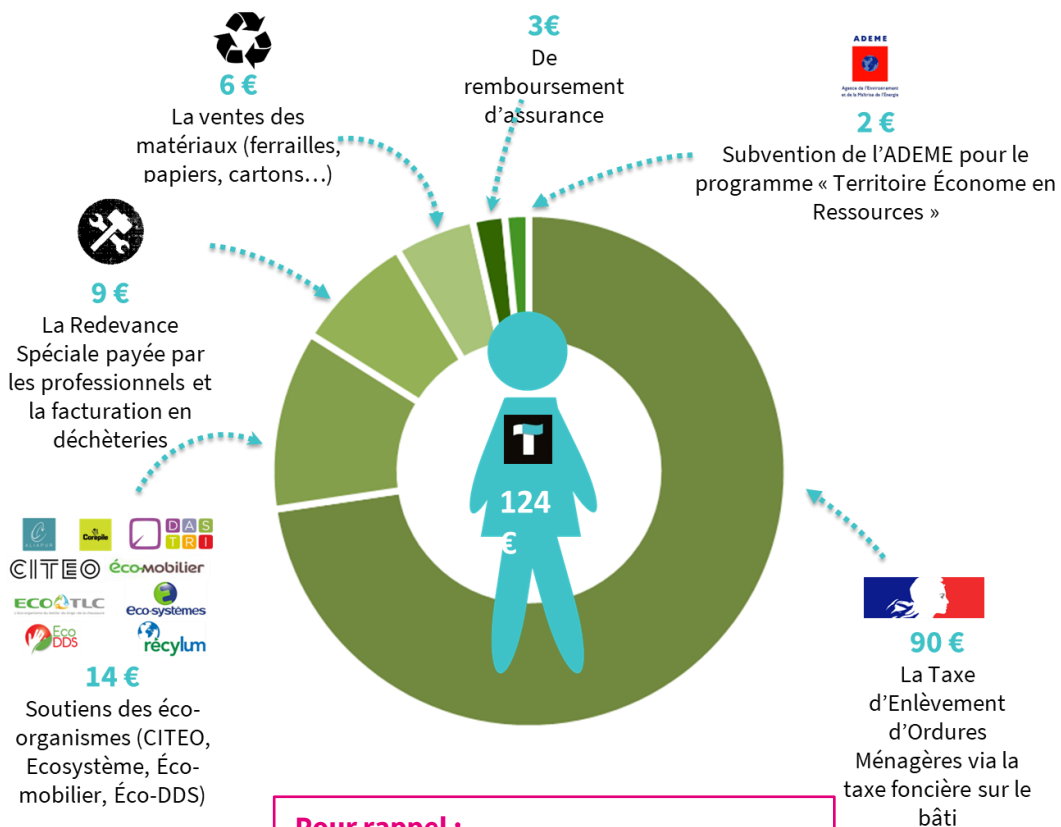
6 €
La ventes des matériaux (ferrailles, papiers, cartons…)

3€
De remboursement d'assurance

ADEME
Agence de l'Environnement et de la Maîtrise de l'Énergie
2 €
Subvention de l'ADEME pour le programme « Territoire Économe en Ressources »

9 €
La Redevance Spéciale payée par les professionnels et la facturation en déchèteries

124 €

DAS TRI
Corepile
CITEO
éco-mobilier
ECO TLC
eco-systèmes
Eco DDS
récylum

14 €
Soutiens des éco-organismes (CITEO, Ecosystème, Éco-mobilier, Éco-DDS)

90 €
La Taxe d'Enlèvement d'Ordures Ménagères via la taxe foncière sur le bâti

Pour rappel :